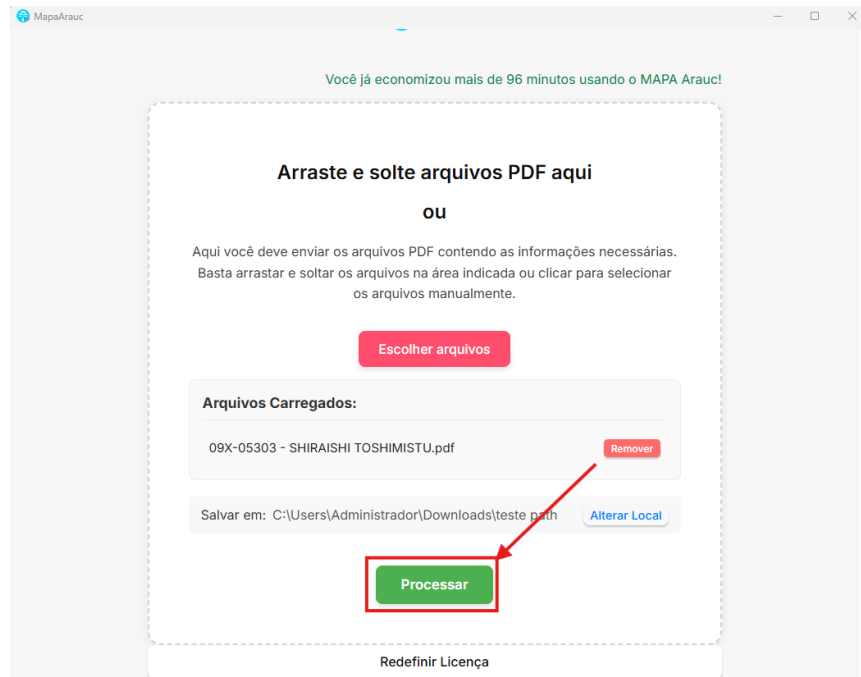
MapaArauc

Você já economizou mais de 96 minutos usando o MAPA Arauc!

Arraste e solte arquivos PDF aqui

ou

Aqui você deve enviar os arquivos PDF contendo as informações necessárias. Basta arrastar e soltar os arquivos na área indicada ou clicar para selecionar os arquivos manualmente.

Escolher arquivos

Arquivos Carregados:

09X-05303 - SHIRAISHI TOSHIMISTU.pdf

Remover

Salvar em: C:\Users\Administrador\Downloads\teste path

Alterar Local

Processar

Redefinir Licença